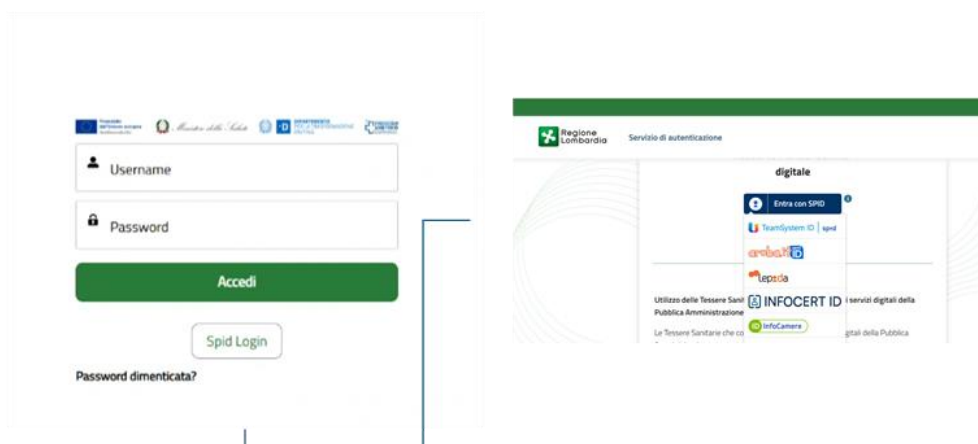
Finanziato dall'Unione europea NextGenerationEU Ministero della Salute DIPARTIMENTO PER LA TRASFORMAZIONE DIGITALE

Username

Password

Accedi

Spid Login

Password dimenticata?

Regione Lombardia

Servizio di autenticazione

digitale

Entra con SPID

TeamSystem ID | spid

arubaID

lepida

INFOCERT ID

InfoCamere

Utilizzo delle Tessere Sani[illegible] servizi digitali della Pubblica Amministrazione

Le Tessere Sanitarie che co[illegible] gitali della Pubblica